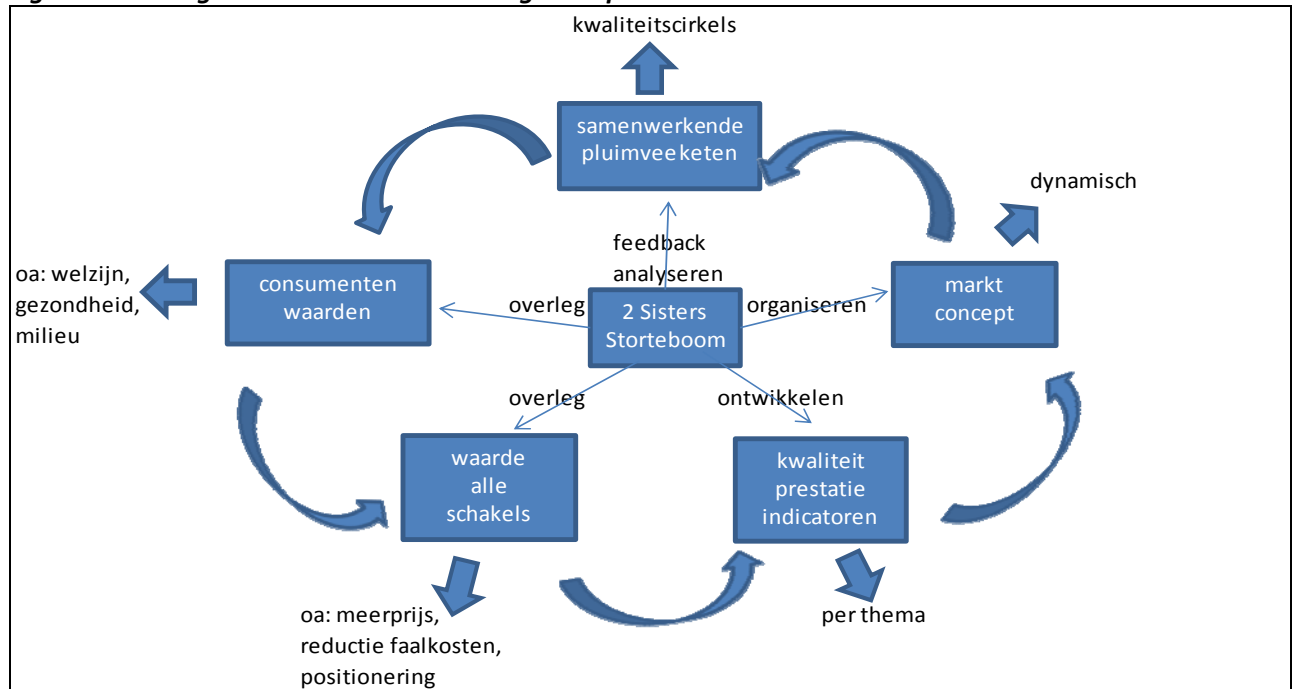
kwaliteitscirkels

samenwerkende pluimveeketen

dynamisch

feedback analyseren

oa: welzijn, gezondheid, milieu

consumenten waarden

overleg

2 Sisters Storteboom

organiseren

markt concept

overleg

ontwikkelen

waarde alle schakels

kwaliteit prestatie indicatoren

oa: meerprijs, reductie faalkosten, positionering

per thema